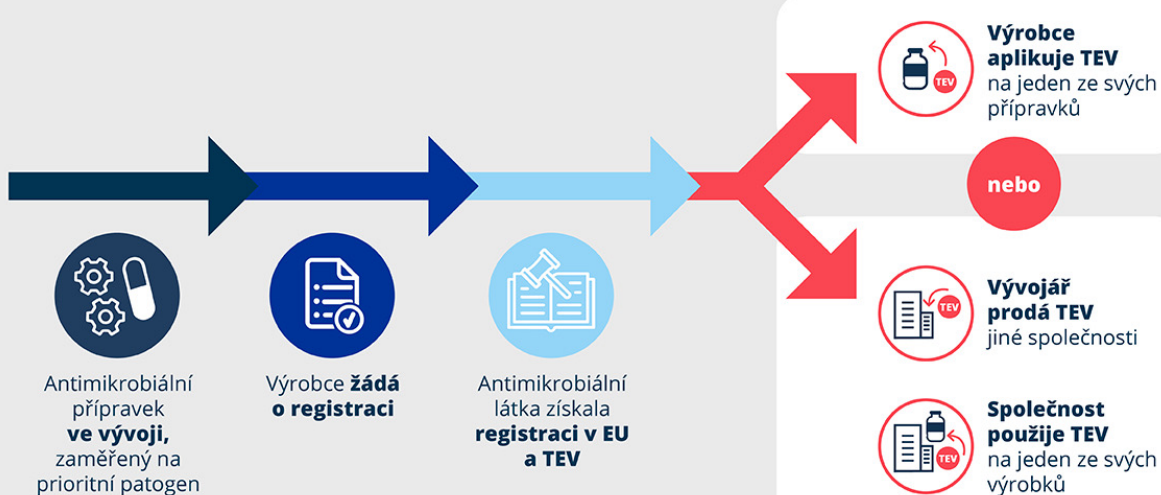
Antimikrobiální přípravek ve vývoji, zaměřený na prioritní patogen

Výrobce žádá o registraci

Antimikrobiální látka získala registraci v EU a TEV

TEV

Výrobce aplikuje TEV na jeden ze svých přípravků

nebo

TEV

Vývojář prodá TEV jiné společnosti

TEV

Společnost použije TEV na jeden ze svých výrobků